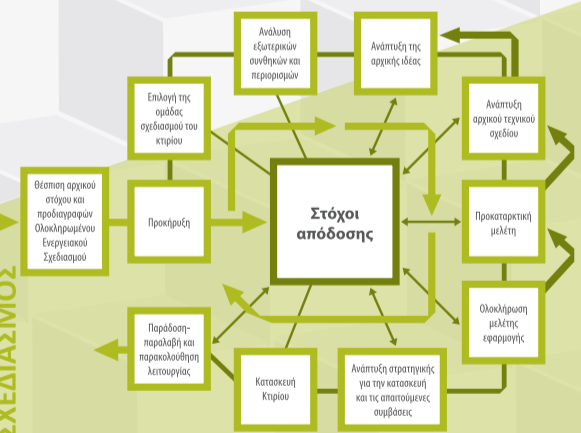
ΣΧΕΔΙΑΣΜΟΣ

Ανάλυση εξωτερικών συνθηκών και περιορισμών

Ανάπτυξη της αρχικής ιδέας

Επιλογή της ομάδας σχεδιασμού του κτιρίου

Ανάπτυξη αρχικού τεχνικού σχεδίου

Θέσπιση αρχικού στόχου και προδιαγραφών Ολοκληρωμένου Ενεργειακού Σχεδιασμού

Προκήρυξη

Στόχοι απόδοσης

Προκαταρκτική μελέτη

Ολοκλήρωση μελέτης εφαρμογής

Παράδοση-παραλαβή και παρακολούθηση λειτουργίας

Κατασκευή Κτιρίου

Ανάπτυξη στρατηγικής για την κατασκευή και τις απαιτούμενες συμβάσεις